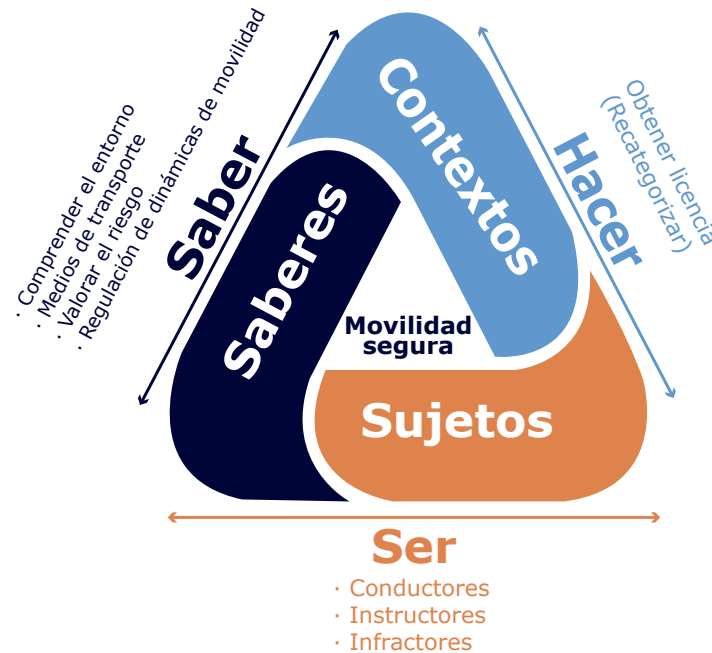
· Comprender el entorno
· Medios de transporte
· Valorar el riesgo
· Regulación de dinámicas de movilidad

Saber

Saberes

Contextos

Hacer

Obtener licencia
(Recategorizar)

Movilidad segura

Sujetos

Ser

· Conductores
· Instructores
· Infractores